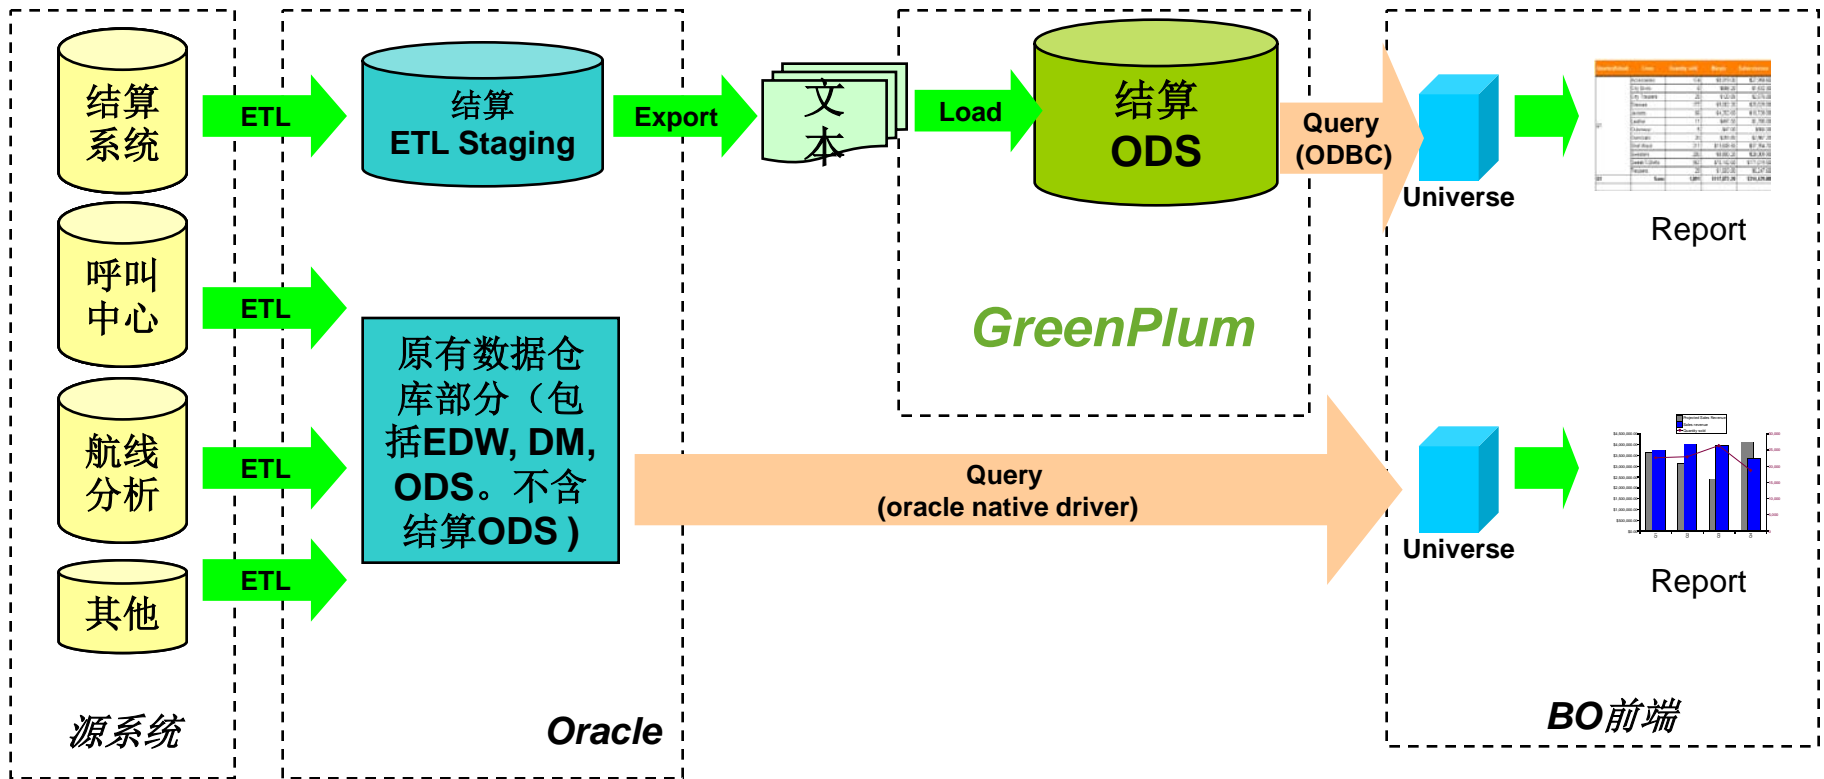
结算系统

呼叫中心

航线分析

其他

源系统

ETL

ETL

ETL

ETL

结算
ETL Staging

原有数据仓库部分（包括EDW, DM, ODS。不含结算ODS）

Oracle

Export

文本

Load

结算
ODS

GreenPlum

Query
(ODBC)

Query
(oracle native driver)

Universe

Report

Universe

Report

BO前端